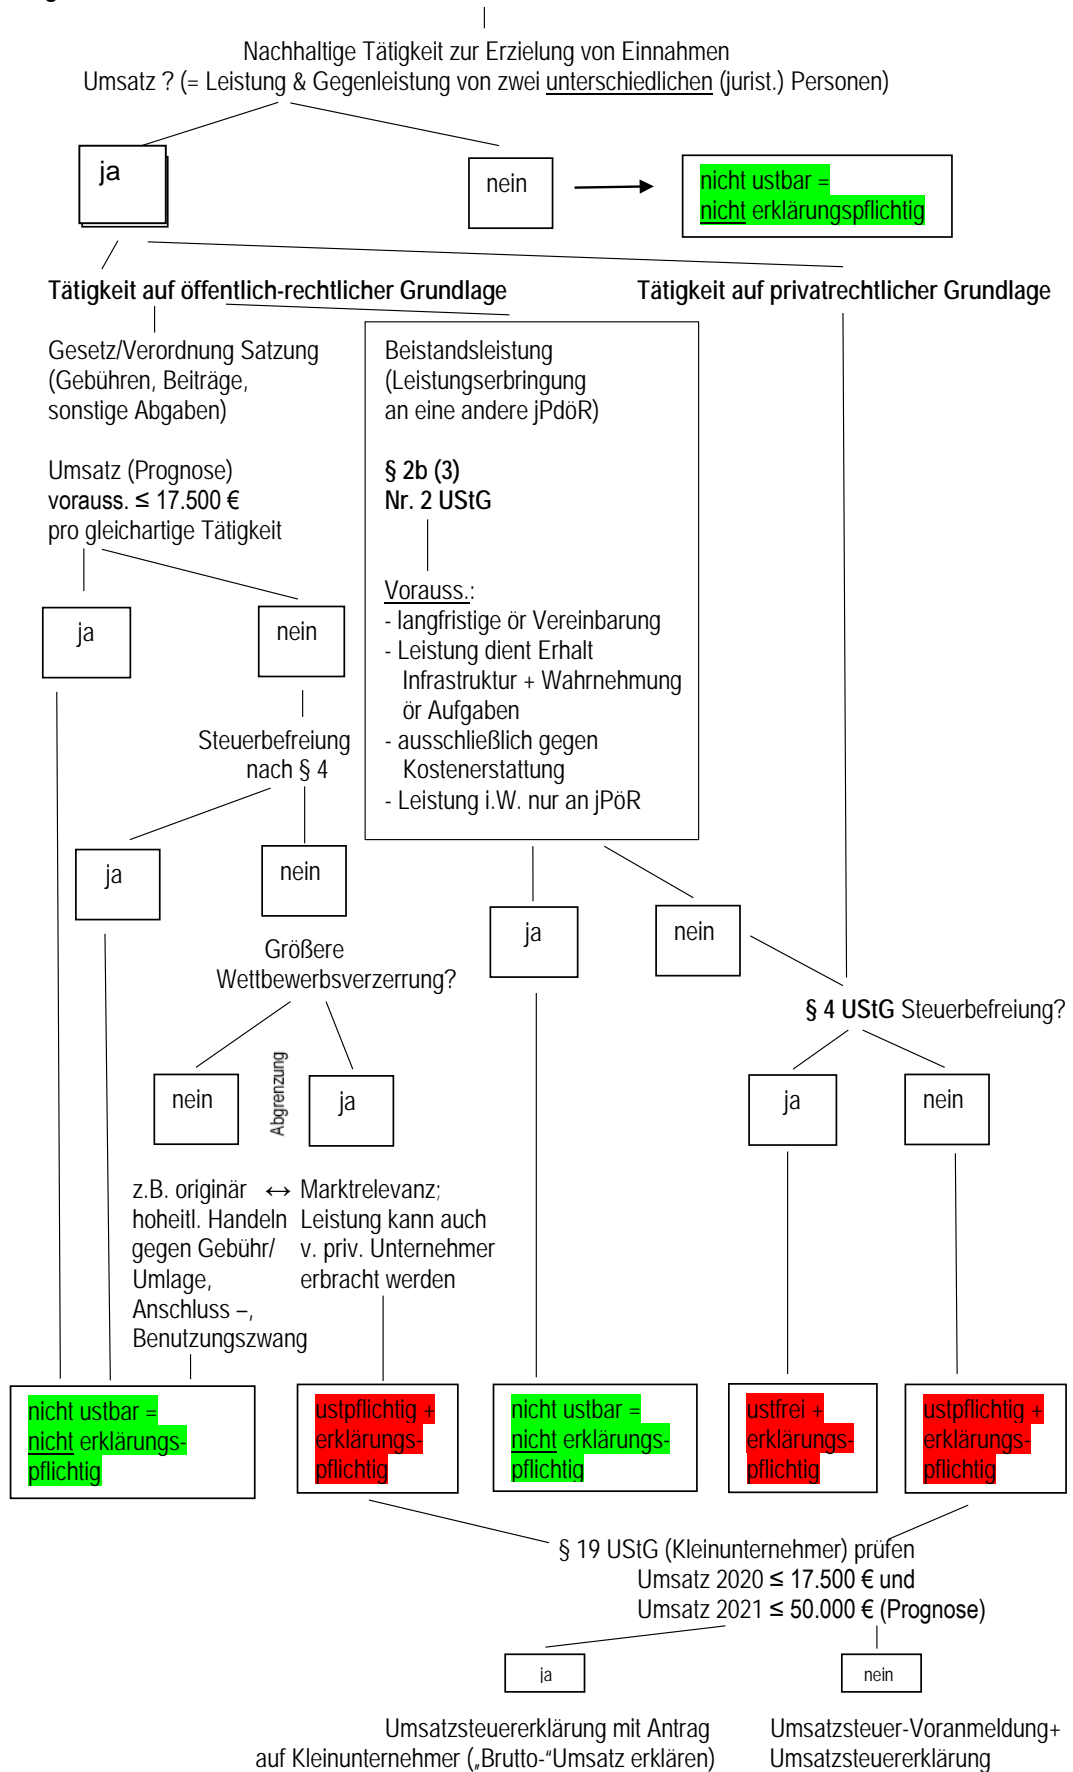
Nachhaltige Tätigkeit zur Erzielung von Einnahmen
Umsatz ? (= Leistung & Gegenleistung von zwei unterschiedlichen (jurist.) Personen)

ja

nein

nicht ustbar = nicht erklärungspflichtig

Tätigkeit auf öffentlich-rechtlicher Grundlage

Tätigkeit auf privatrechtlicher Grundlage

Gesetz/Verordnung Satzung (Gebühren, Beiträge, sonstige Abgaben)

Umsatz (Prognose) vorauss. ≤ 17.500 € pro gleichartige Tätigkeit

ja

nein

Steuerbefreiung nach § 4

ja

nein

Größere Wettbewerbsverzerrung?

nein

Abgrenzung

ja

z.B. originär hoheitl. Handeln gegen Gebühr/ Umlage, Anschluss –, Benutzungszwang

↔

Marktrelevanz; Leistung kann auch v. priv. Unternehmer erbracht werden

Beistandsleistung (Leistungserbringung an eine andere jPdöR)

§ 2b (3) Nr. 2 UStG

Vorauss.:
- langfristige ör Vereinbarung
- Leistung dient Erhalt Infrastruktur + Wahrnehmung ör Aufgaben
- ausschließlich gegen Kostenerstattung
- Leistung i.W. nur an jPöR

ja

nein

§ 4 UStG Steuerbefreiung?

ja

nein

nicht ustbar = nicht erklärungspflichtig

ustpflichtig + erklärungspflichtig

nicht ustbar = nicht erklärungspflichtig

ustfrei + erklärungspflichtig

ustpflichtig + erklärungspflichtig

§ 19 UStG (Kleinunternehmer) prüfen
Umsatz 2020 ≤ 17.500 € und
Umsatz 2021 ≤ 50.000 € (Prognose)

ja

nein

Umsatzsteuererklärung mit Antrag auf Kleinunternehmer („Brutto-"Umsatz erklären)

Umsatzsteuer-Voranmeldung+ Umsatzsteuererklärung